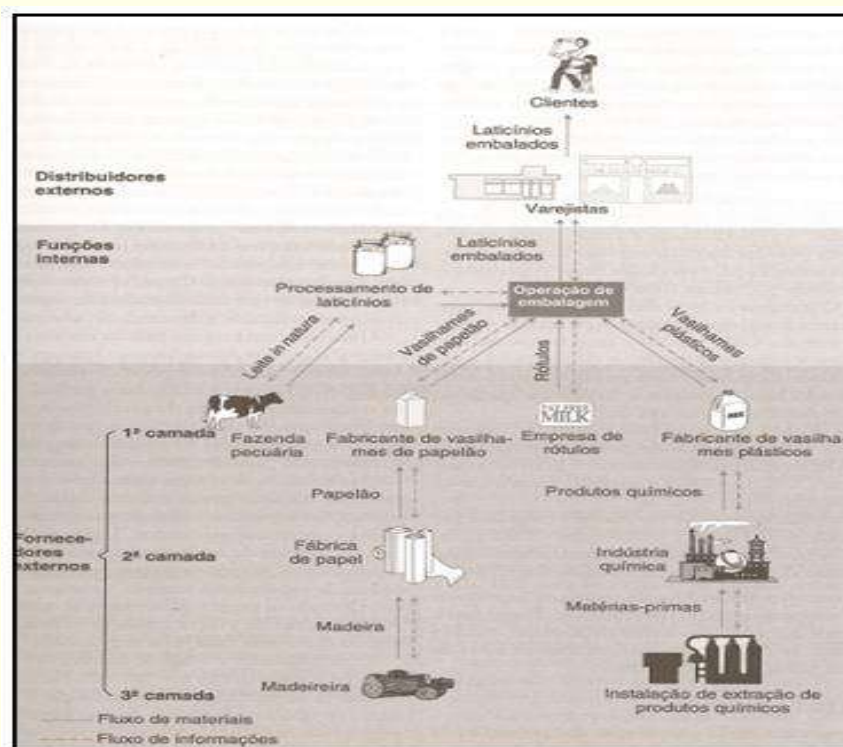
Clientes

Laticínios embalados

Distribuidores externos

Varejistas

Funções internas

Laticínios embalados

Processamento de laticínios

Operação de embalagem

Leite in natura

Vasilhames de papelão

Rótulos

Vasilhames plásticos

MILK

1ª camada

Fazenda pecuária

Fabricante de vasilhames de papelão

Empresa de rótulos

Fabricante de vasilhames plásticos

Papelão

Produtos químicos

Fornecedores externos

2ª camada

Fábrica de papel

Indústria química

Madeira

Matérias-primas

3ª camada

Madeireira

Instalação de extração de produtos químicos

Fluxo de materiais

Fluxo de informações